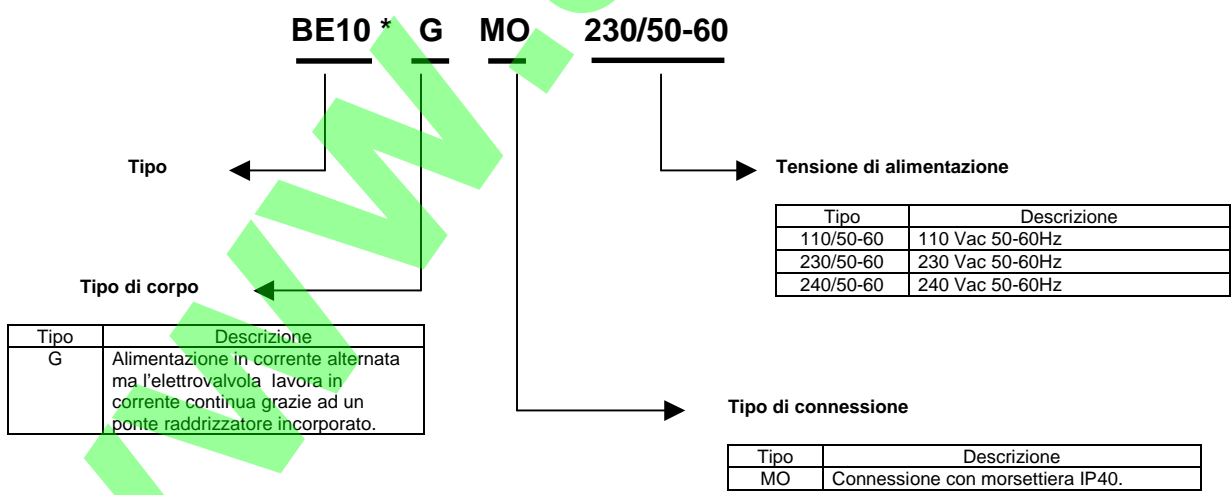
BE10 * G MO 230/50-60

Tipo

Tensione di alimentazione

| Tipo | Descrizione |
|---|---|
| 110/50-60 | 110 Vac 50-60Hz |
| 230/50-60 | 230 Vac 50-60Hz |
| 240/50-60 | 240 Vac 50-60Hz |

Tipo di corpo

| Tipo | Descrizione |
|---|---|
| G | Alimentazione in corrente alternata ma l'elettrovalvola lavora in corrente continua grazie ad un ponte raddrizzatore incorporato. |

Tipo di connessione

| Tipo | Descrizione |
|---|---|
| MO | Connessione con morsettiera IP40. |